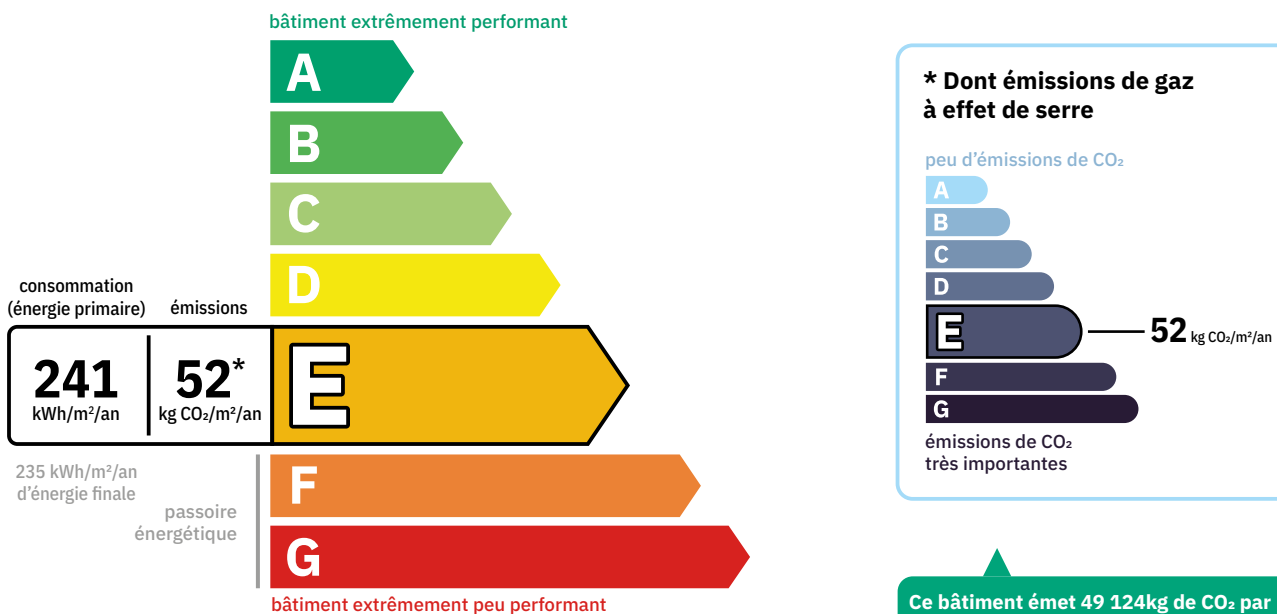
bâtiment extrêmement performant

A
B
C
D

consommation (énergie primaire)

émissions

241 kWh/m²/an

52* kg $CO_2$/m²/an

E

235 kWh/m²/an d'énergie finale

passoire énergétique

F
G

bâtiment extrêmement peu performant

* Dont émissions de gaz à effet de serre

peu d'émissions de $CO_2$

A
B
C
D
E
F
G

52 kg $CO_2$/m²/an

émissions de $CO_2$ très importantes

Ce bâtiment émet 49 124kg de $CO_2$ par